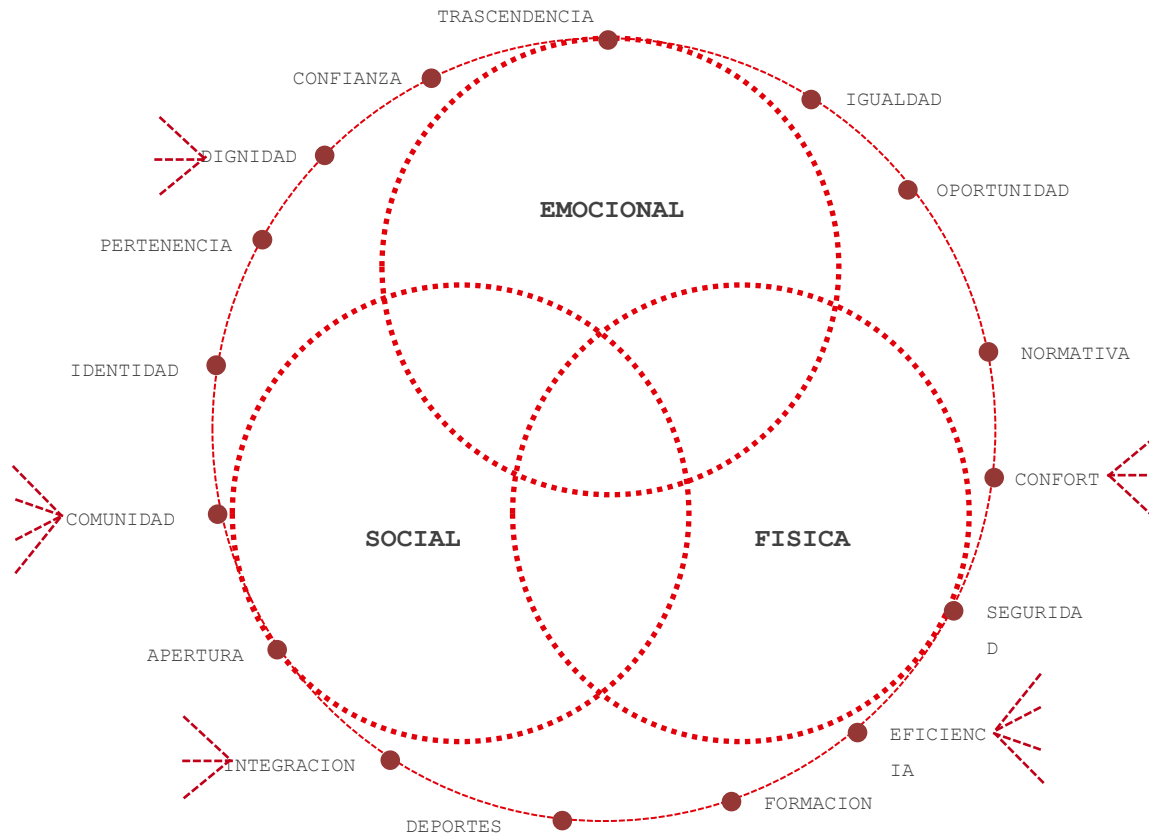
TRASCENDENCIA

CONFIANZA

IGUALDAD

DIGNIDAD

EMOCIONAL

OPORTUNIDAD

PERTENENCIA

NORMATIVA

IDENTIDAD

CONFORT

COMUNIDAD

SOCIAL

FISICA

SEGURIDAD

APERTURA

EFICIENCIA

INTEGRACION

FORMACION

DEPORTES